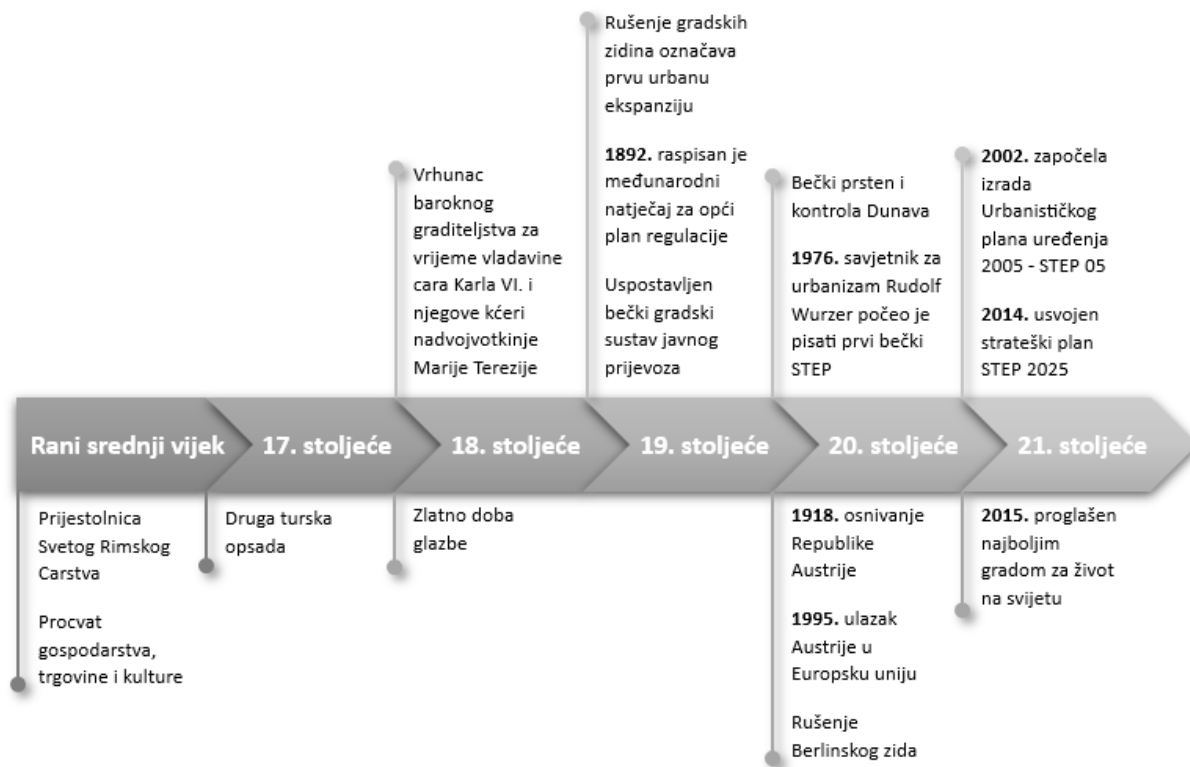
Rani srednji vijek

Prijestolnica Svetog Rimskog Carstva

Procvat gospodarstva, trgovine i kulture

17. stoljeće

Druga turska opsada

18. stoljeće

Vrhunac baroknog graditeljstva za vrijeme vladavine cara Karla VI. i njegove kćeri nadvojvotkinje Marije Terezije

Zlatno doba glazbe

19. stoljeće

Rušenje gradskih zidina označava prvu urbanu ekspanziju

**1892.** raspisan je međunarodni natječaj za opći plan regulacije

Uspostavljen bečki gradski sustav javnog prijevoza

20. stoljeće

Bečki prsten i kontrola Dunava

**1976.** savjetnik za urbanizam Rudolf Wurzer počeo je pisati prvi bečki STEP

**1918.** osnivanje Republike Austrije

**1995.** ulazak Austrije u Europsku uniju

Rušenje Berlinskog zida

21. stoljeće

**2002.** započela izrada Urbanističkog plana uređenja 2005 - STEP 05

**2014.** usvojen strateški plan STEP 2025

**2015.** proglašen najboljim gradom za život na svijetu